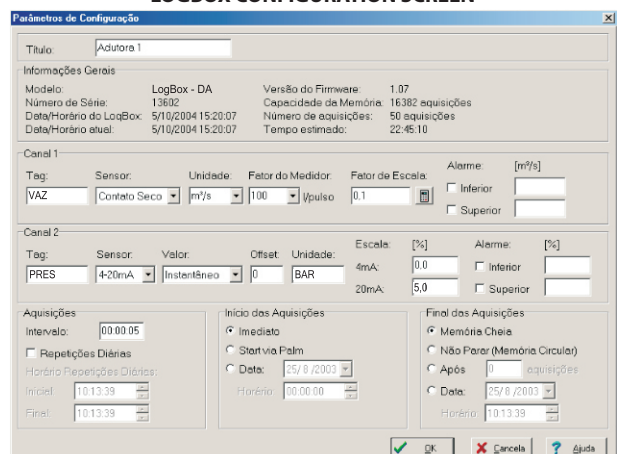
LOGBOX CONFIGURATION SCREEN

Parâmetros de Configuração

Título: Adutora 1

Informações Gerais

Modelo: LogBox - DA
Número de Série: 13602
Data/Horário do LogBox: 5/10/2004 15:20:07
Data/Horário atual: 5/10/2004 15:20:07

Versão do Firmware: 1.07
Capacidade da Memória: 16382 aquisições
Número de aquisições: 50 aquisições
Tempo estimado: 22:45:10

Canal 1

Tag: VAZ
Sensor: Contato Seco
Unidade: m³/s
Fator do Medidor: 100 l/pulso
Fator de Escala: 0.1
Alarme: [m³/s]
Inferior
Superior

Canal 2

Tag: PRES
Sensor: 4-20mA
Valor: Instantâneo
Offset: 0
Unidade: BAR
Escala: [%]
4mA: 0.0
20mA: 5,0
Alarme: [%]
Inferior
Superior

Aquisições
Intervalo: 00:00:05
Repetições Diárias
Horário Repetições Diárias:
Inicial: 10:13:39
Final: 10:13:39

Início das Aquisições
Imediato
Start via Palm
Data: 25/ 8 /2003
Horário: 00:00:00

Final das Aquisições
Memória Cheia
Não Parar (Memória Circular)
Após 0 aquisições
Data: 25/ 8 /2003
Horário: 10:13:39

OK
Cancela
Ajuda